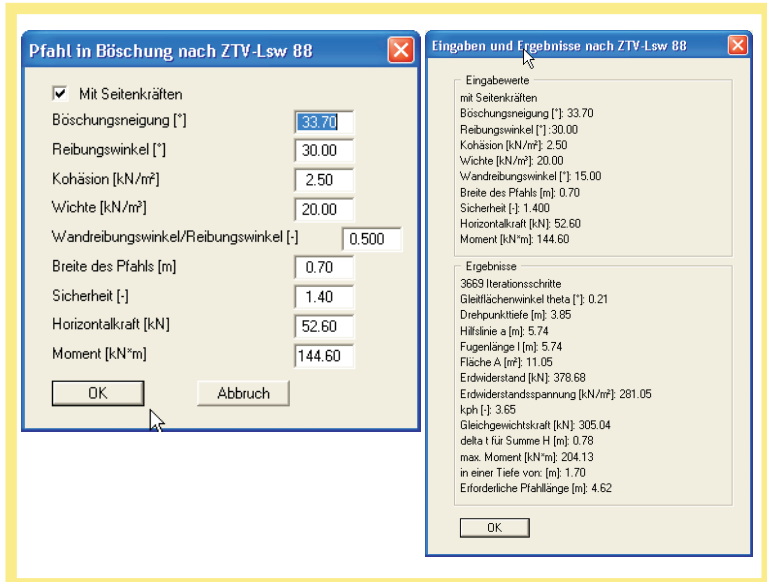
Pfahl in Böschung nach ZTV-Lsw 88

☑ Mit Seitenkräften

Böschungsneigung [°] 33.70

Reibungswinkel [°] 30.00

Kohäsion [kN/m²] 2.50

Wichte [kN/m³] 20.00

Wandreibungswinkel/Reibungswinkel [-] 0.500

Breite des Pfahls [m] 0.70

Sicherheit [-] 1.40

Horizontalkraft [kN] 52.60

Moment [kN*m] 144.60

OK

Abbruch

Eingaben und Ergebnisse nach ZTV-Lsw 88

Eingabewerte

mit Seitenkräften
Böschungsneigung [°]: 33.70
Reibungswinkel [°]: 30.00
Kohäsion [kN/m²]: 2.50
Wichte [kN/m³]: 20.00
Wandreibungswinkel [°]: 15.00
Breite des Pfahls [m]: 0.70
Sicherheit [-]: 1.400
Horizontalkraft [kN]: 52.60
Moment [kN*m]: 144.60

Ergebnisse

3669 Iterationsschritte
Gleitflächenwinkel theta [°]: 0.21
Drehpunkttiefe [m]: 3.85
Hilfslinie a [m]: 5.74
Fugenlänge l [m]: 5.74
Fläche A [m²]: 11.05
Erdwiderstand [kN]: 378.68
Erdwiderstandsspannung [kN/m²]: 281.05
kph [-]: 3.65
Gleichgewichtskraft [kN]: 305.04
delta t für Summe H [m]: 0.78
max. Moment [kN*m]: 204.13
in einer Tiefe von: [m]: 1.70
Erforderliche Pfahllänge [m]: 4.62

OK